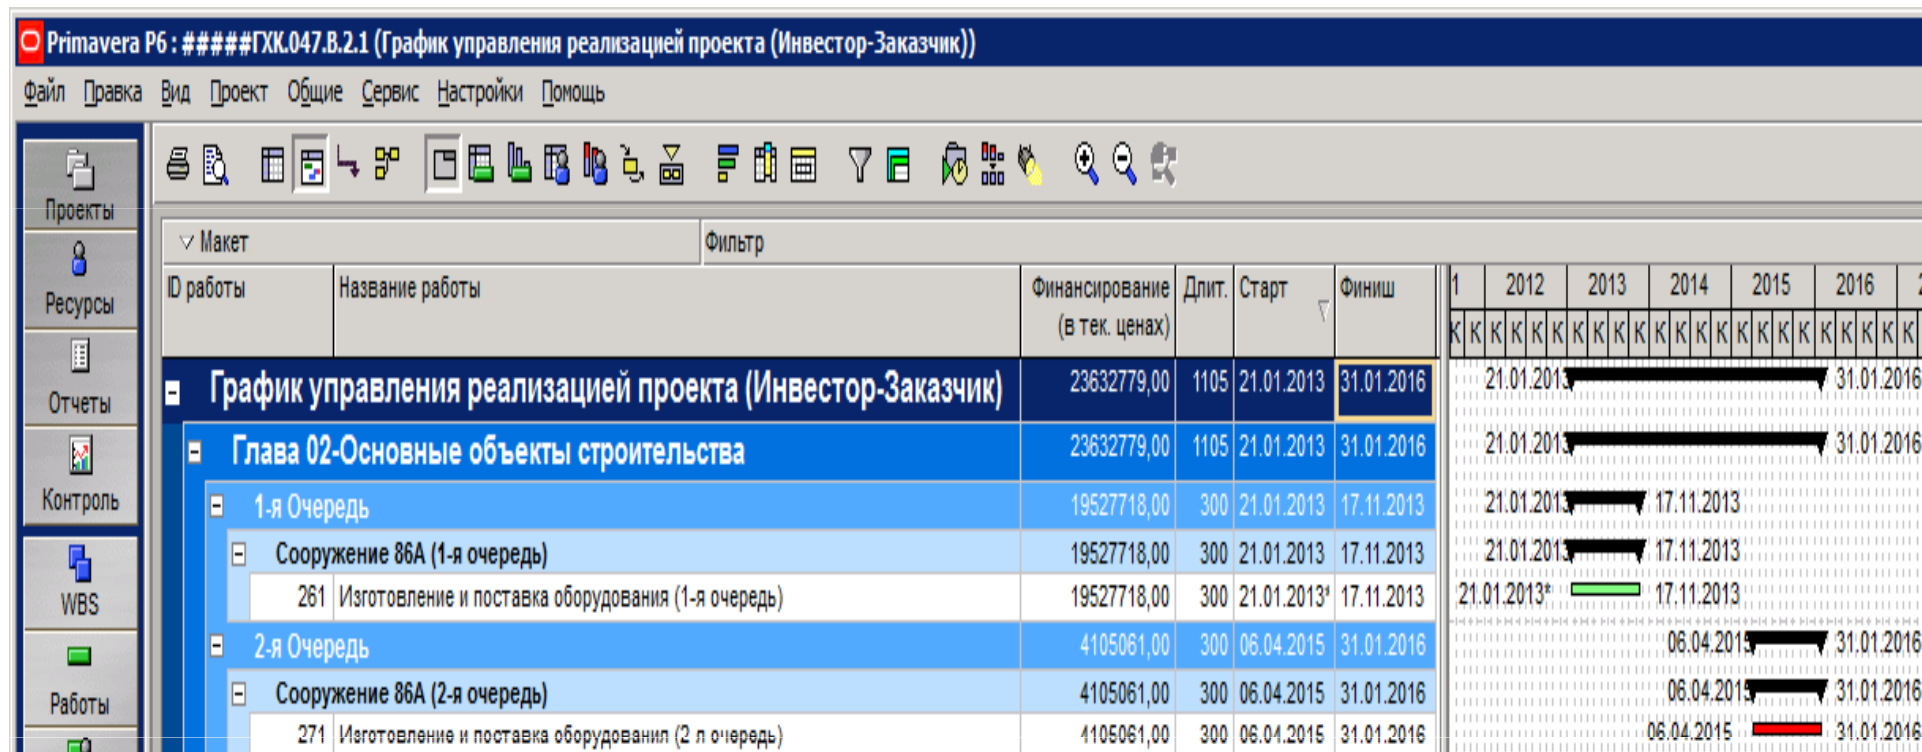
Primavera P6 : #####ГХК.047.В.2.1 (График управления реализацией проекта (Инвестор-Заказчик))

Файл Правка Вид Проект Общие Сервис Настройки Помощь

Проекты
Ресурсы
Отчеты
Контроль
WBS
Работы

Макет
Фильтр

| ID работы | Название работы | Финансирование (в тек. ценах) | Длит. | Старт | Финиш |
|---|---|---|---|---|---|
| | График управления реализацией проекта (Инвестор-Заказчик) | 23632779,00 | 1105 | 21.01.2013 | 31.01.2016 |
| | Глава 02-Основные объекты строительства | 23632779,00 | 1105 | 21.01.2013 | 31.01.2016 |
| | 1-я Очередь | 19527718,00 | 300 | 21.01.2013 | 17.11.2013 |
| | Сооружение 86А (1-я очередь) | 19527718,00 | 300 | 21.01.2013 | 17.11.2013 |
| 261 | Изготовление и поставка оборудования (1-я очередь) | 19527718,00 | 300 | 21.01.2013* | 17.11.2013 |
| | 2-я Очередь | 4105061,00 | 300 | 06.04.2015 | 31.01.2016 |
| | Сооружение 86А (2-я очередь) | 4105061,00 | 300 | 06.04.2015 | 31.01.2016 |
| 271 | Изготовление и поставка оборудования (2-я очередь) | 4105061,00 | 300 | 06.04.2015 | 31.01.2016 |

1 2012 2013 2014 2015 2016
К К К К К К К К К К К К К К К К К К К К К К К К

21.01.2013 31.01.2016
21.01.2013 31.01.2016
21.01.2013 17.11.2013
21.01.2013 17.11.2013
21.01.2013* 17.11.2013
06.04.2015 31.01.2016
06.04.2015 31.01.2016
06.04.2015 31.01.2016